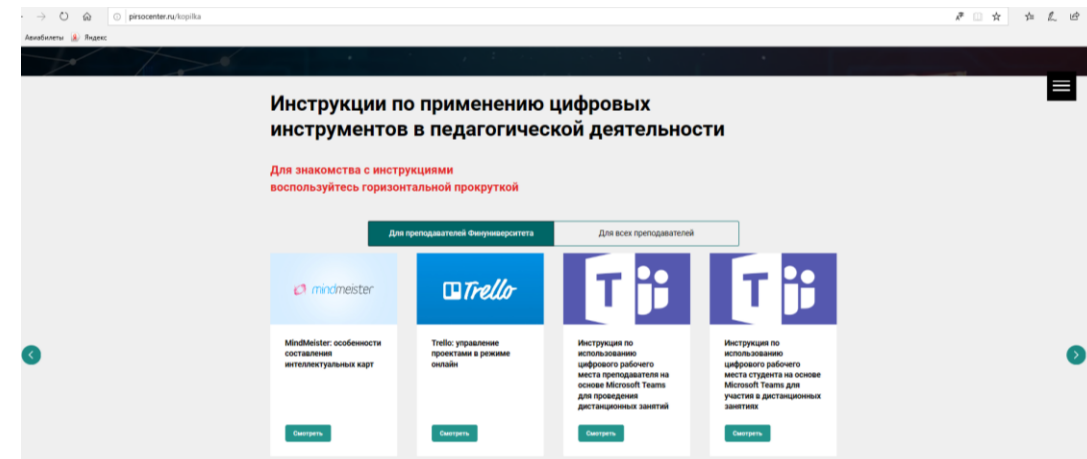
pirsocenter.ru/kopilka

Авиабилеты Яндекс

Инструкции по применению цифровых инструментов в педагогической деятельности

Для знакомства с инструкциями воспользуйтесь горизонтальной прокруткой

Для преподавателей Финуниверситета | Для всех преподавателей

mindmeister

MindMeister: особенности составления интеллектуальных карт

Смотреть

Trello

Trello: управление проектами в режиме онлайн

Смотреть

Инструкция по использованию цифрового рабочего места преподавателя на основе Microsoft Teams для проведения дистанционных занятий

Смотреть

Инструкция по использованию цифрового рабочего места студента на основе Microsoft Teams для участия в дистанционных занятиях

Смотреть